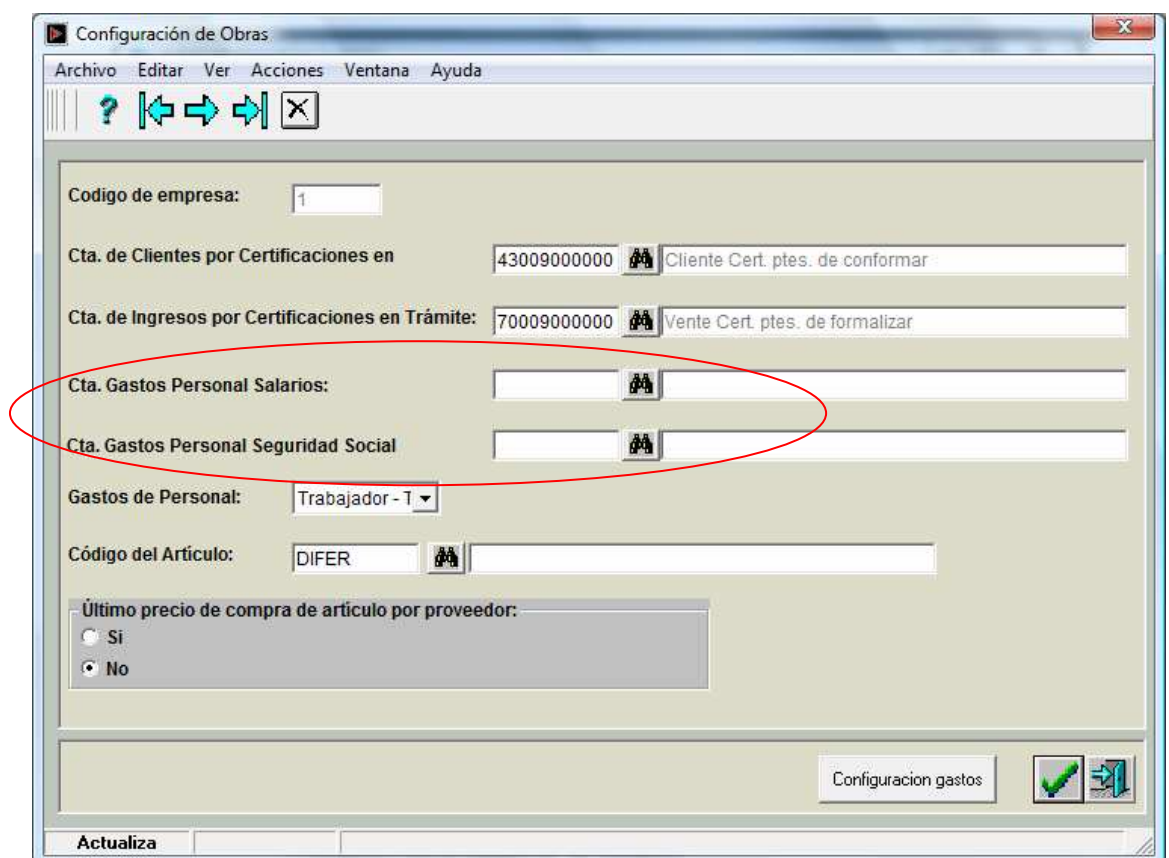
Configuración de Obras

Archivo Editar Ver Acciones Ventana Ayuda

Codigo de empresa: 1

Cta. de Clientes por Certificaciones en 43009000000 Cliente Cert. ptes. de conformar

Cta. de Ingresos por Certificaciones en Trámite: 70009000000 Vente Cert. ptes. de formalizar

Cta. Gastos Personal Salarios:

Cta. Gastos Personal Seguridad Social

Gastos de Personal: Trabajador - T

Código del Artículo: DIFER

Último precio de compra de artículo por proveedor:
Si
No

Configuracion gastos

Actualiza